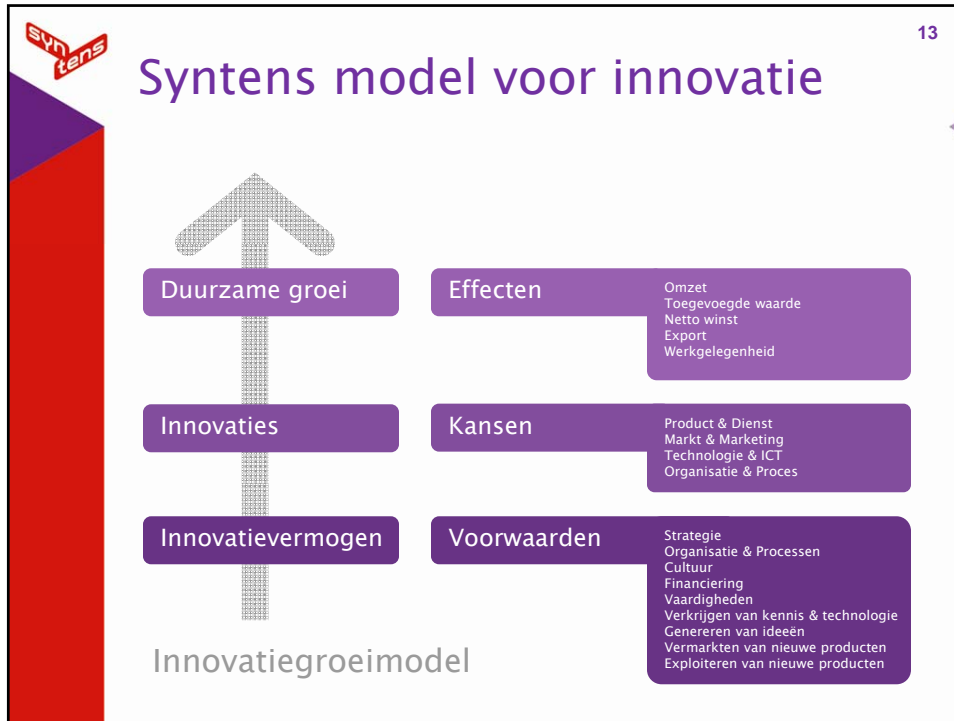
syn tens

13

Syntens model voor innovatie

Duurzame groei

Effecten

Omzet
Toegevoegde waarde
Netto winst
Export
Werkgelegenheid

Innovaties

Kansen

Product & Dienst
Markt & Marketing
Technologie & ICT
Organisatie & Proces

Innovatievermogen

Voorwaarden

Strategie
Organisatie & Processen
Cultuur
Financiering
Vaardigheden
Verkrijgen van kennis & technologie
Genereren van ideeën
Vermarkten van nieuwe producten
Exploiteren van nieuwe producten

Innovatiegroeimodel